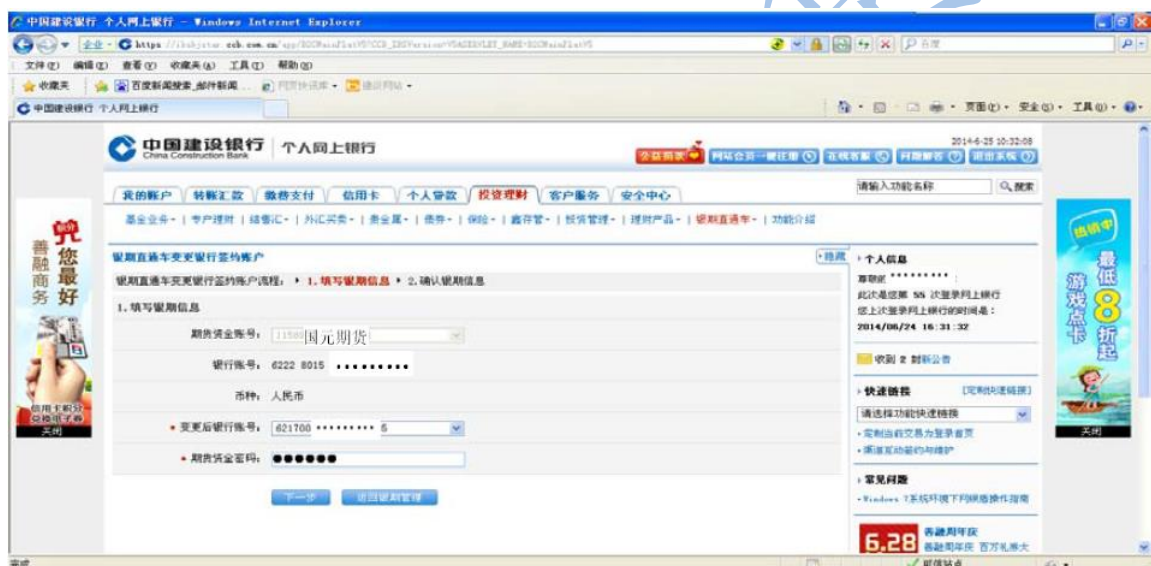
中国建设银行 个人网上银行 - Windows Internet Explorer

https://ibsbjstar.ccb.com.cn/app/B2CMainPlatV5?CCB_IBSVersion=V6&SERVLET_NAME=B2CMainPlatV5

百度

文件(F) 编辑(E) 查看(V) 收藏夹(A) 工具(T) 帮助(H)

收藏夹 百度新闻搜索_邮件新闻... 网页快讯库 建议网站

中国建设银行 个人网上银行

页面(P) 安全(S) 工具(O)

中国建设银行 China Construction Bank 个人网上银行

2014-6-25 10:32:08

网站会员一键注册 在线客服 问题留言 退出系统

我的账户 转账汇款 缴费支付 信用卡 个人贷款 投资理财 客户服务 安全中心

请输入功能名称 搜索

基金业务 | 专户理财 | 结售汇 | 外汇买卖 | 贵金属 | 债券 | 保险 | 鑫存管 | 投资管理 | 理财产品 | 银期直通车 | 功能介绍

银期直通车变更银行签约账户

隐藏

银期直通车变更银行签约账户流程: 1. 填写银期信息 2. 确认银期信息

1. 填写银期信息

期货资金账号: 11589 国元期货

银行账号: 6222 8015 ·········

币种: 人民币

* 变更后银行账号: 621700 ········· 5

* 期货资金密码: ●●●●●●

下一步 返回银期管理

个人信息

尊敬的 ·········:

此次是您第 55 次登录网上银行

您上次登录网上银行的时间是:

2014/06/24 16:31:32

收到 2 封新公告

快速链接 [定制快速链接]

请选择功能快速链接

定制当前交易为登录首页

渠道互动签约与维护

常见问题

Windows 7系统环境下网银操作指南

6.28 善融周年庆 善融周年庆 百万礼派大

善融商务 您最好

信用卡积分 交换好礼 关闭

游戏点卡 最低8折起

关闭

完成